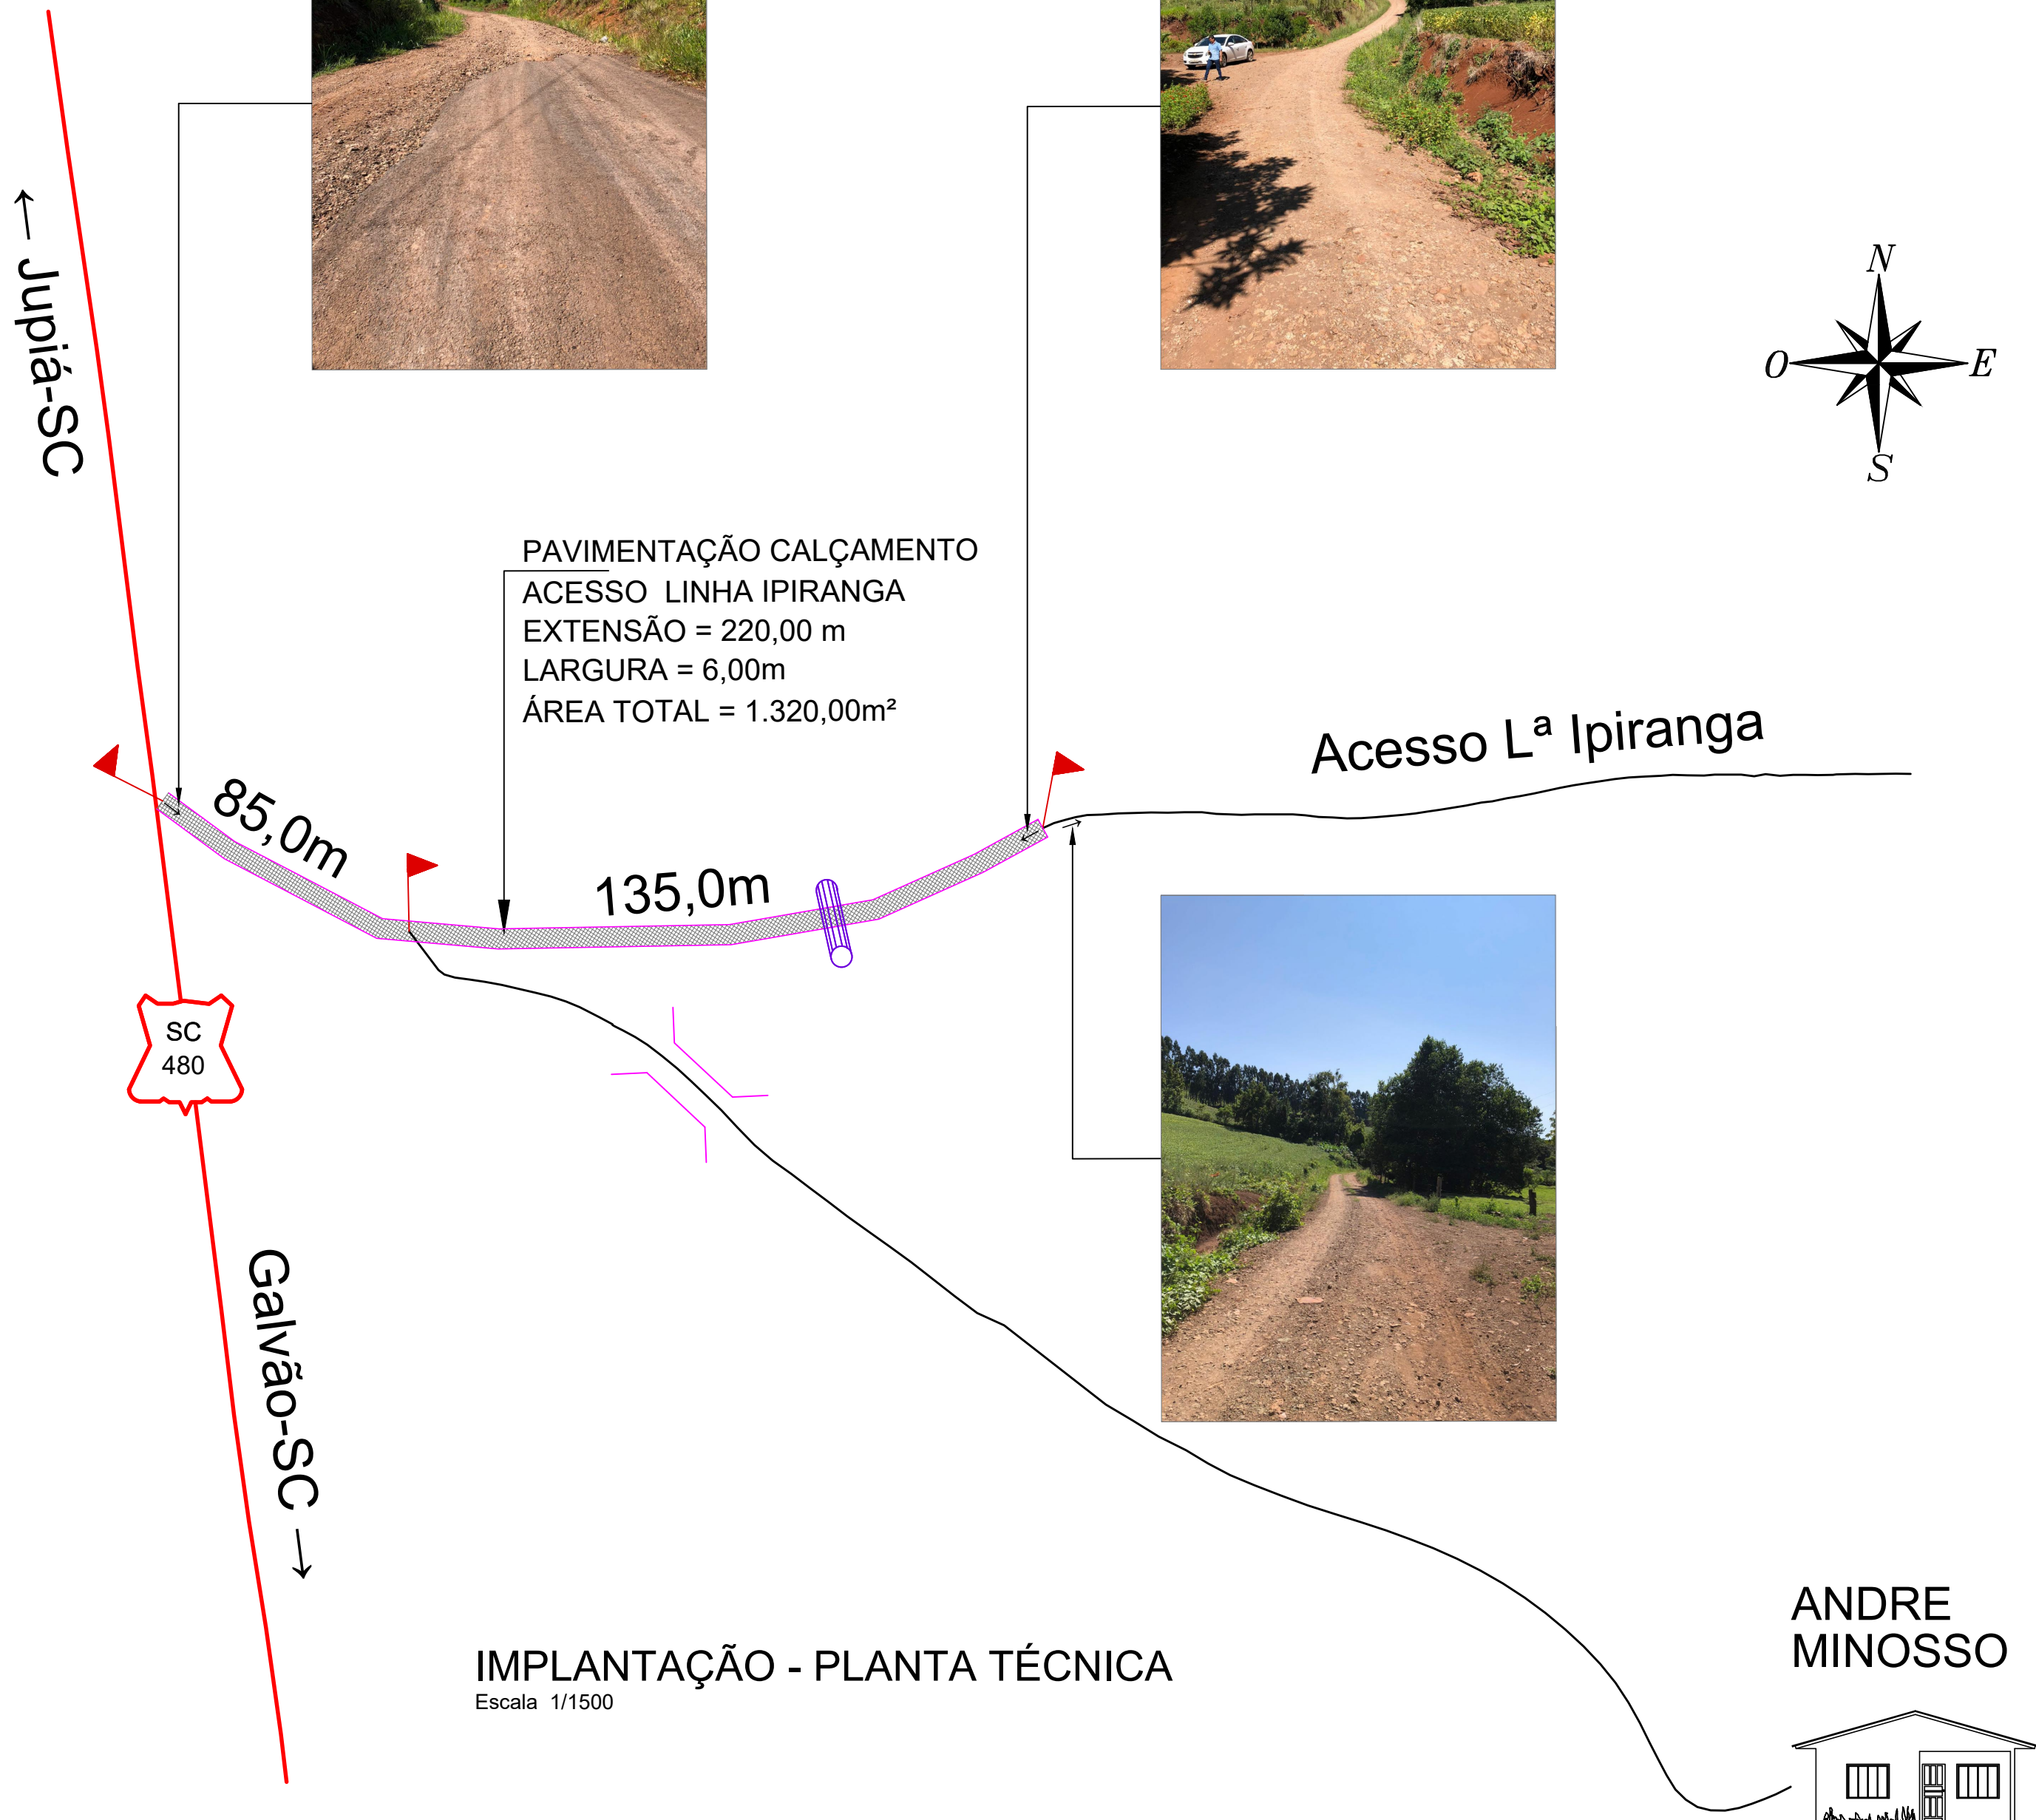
← Jupiá-SC

N
O
E
S

PAVIMENTAÇÃO CALÇAMENTO
ACESSO LINHA IPIRANGA
EXTENSÃO = 220,00 m
LARGURA = 6,00m
ÁREA TOTAL = 1.320,00m²

Acesso Lª Ipiranga

85,0m

135,0m

SC
480

Galvão-SC →

ANDRE
MINOSSO

IMPLANTAÇÃO - PLANTA TÉCNICA
Escala 1/1500